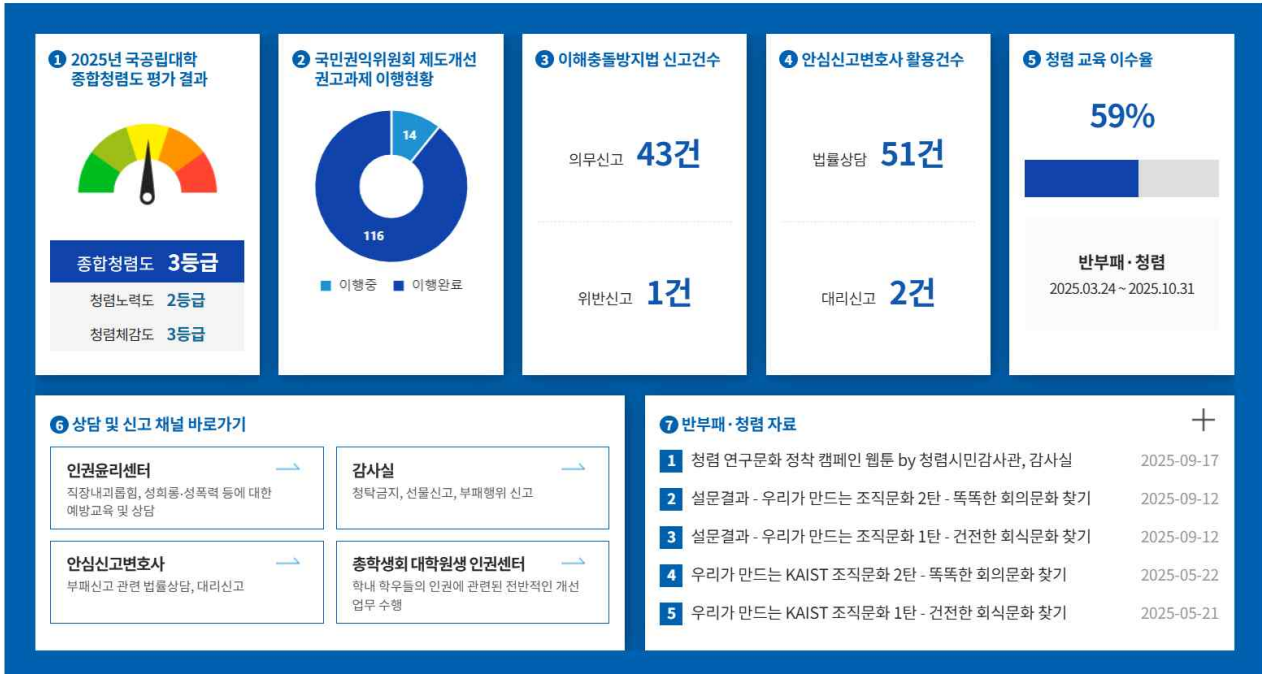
1 2025년 국공립대학 종합청렴도 평가 결과

종합청렴도 3등급

청렴노력도 2등급

청렴체감도 3등급

2 국민권익위원회 제도개선 권고과제 이행현황

14

116

이행중 이행완료

3 이해충돌방지법 신고건수

의무신고 43건

위반신고 1건

4 안심신고변호사 활용건수

법률상담 51건

대리신고 2건

5 청렴 교육 이수율

59%

반부패·청렴

2025.03.24 ~ 2025.10.31

6 상담 및 신고 채널 바로가기

인권윤리센터

직장내괴롭힘, 성희롱·성폭력 등에 대한 예방교육 및 상담

감사실

청탁금지, 선물신고, 부패행위 신고

안심신고변호사

부패신고 관련 법률상담, 대리신고

총학생회 대학원생 인권센터

학내 학우들의 인권에 관련된 전반적인 개선 업무 수행

7 반부패·청렴 자료

+

1 청렴 연구문화 정착 캠페인 웹툰 by 청렴시민감사관, 감사실 2025-09-17

2 설문결과 - 우리가 만드는 조직문화 2탄 - 똑똑한 회의문화 찾기 2025-09-12

3 설문결과 - 우리가 만드는 조직문화 1탄 - 건전한 회식문화 찾기 2025-09-12

4 우리가 만드는 KAIST 조직문화 2탄 - 똑똑한 회의문화 찾기 2025-05-22

5 우리가 만드는 KAIST 조직문화 1탄 - 건전한 회식문화 찾기 2025-05-21